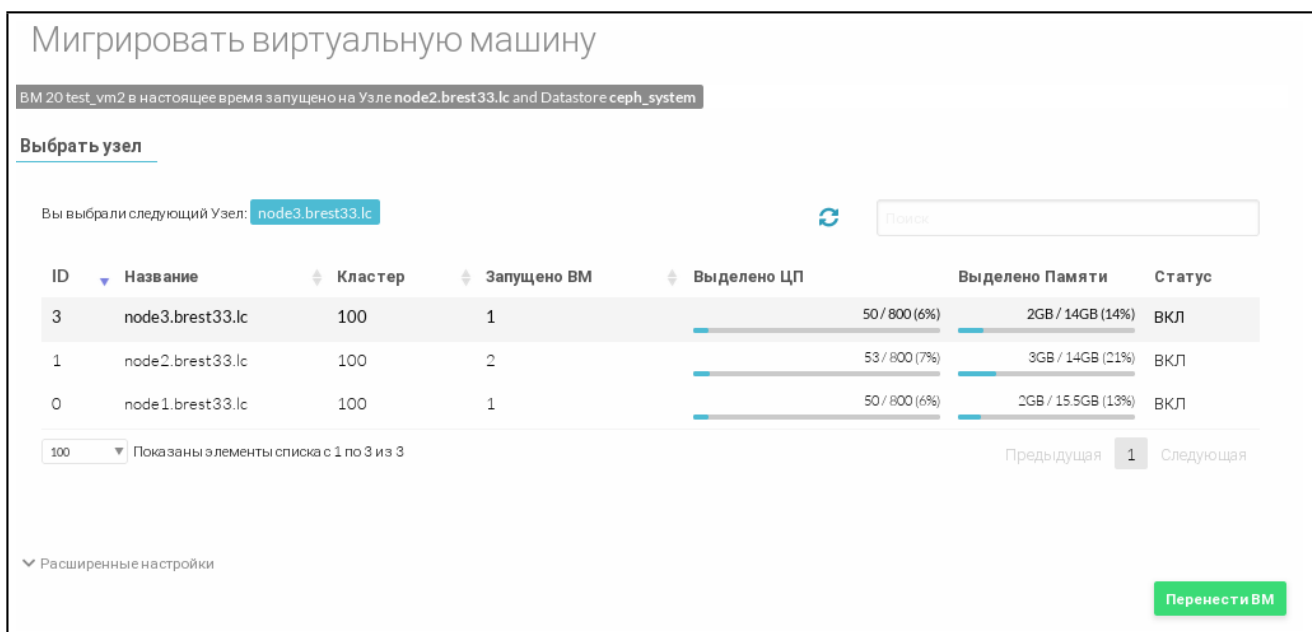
Мигрировать виртуальную машину

ВМ 20 test_vm2 в настоящее время запущено на Узле **node2.brest33.lc** and Datastore **ceph_system**

Выбрать узел

Вы выбрали следующий Узел: node3.brest33.lc

Поиск

| ID | Название | Кластер | Запущено ВМ | Выделено ЦП | Выделено Памяти | Статус |
|---|---|---|---|---|---|---|
| 3 | node3.brest33.lc | 100 | 1 | 50 / 800 (6%) | 2GB / 14GB (14%) | ВКЛ |
| 1 | node2.brest33.lc | 100 | 2 | 53 / 800 (7%) | 3GB / 14GB (21%) | ВКЛ |
| 0 | node1.brest33.lc | 100 | 1 | 50 / 800 (6%) | 2GB / 15.5GB (13%) | ВКЛ |

100 Показаны элементы списка с 1 по 3 из 3

Предыдущая 1 Следующая

Расширенные настройки

Перенести ВМ